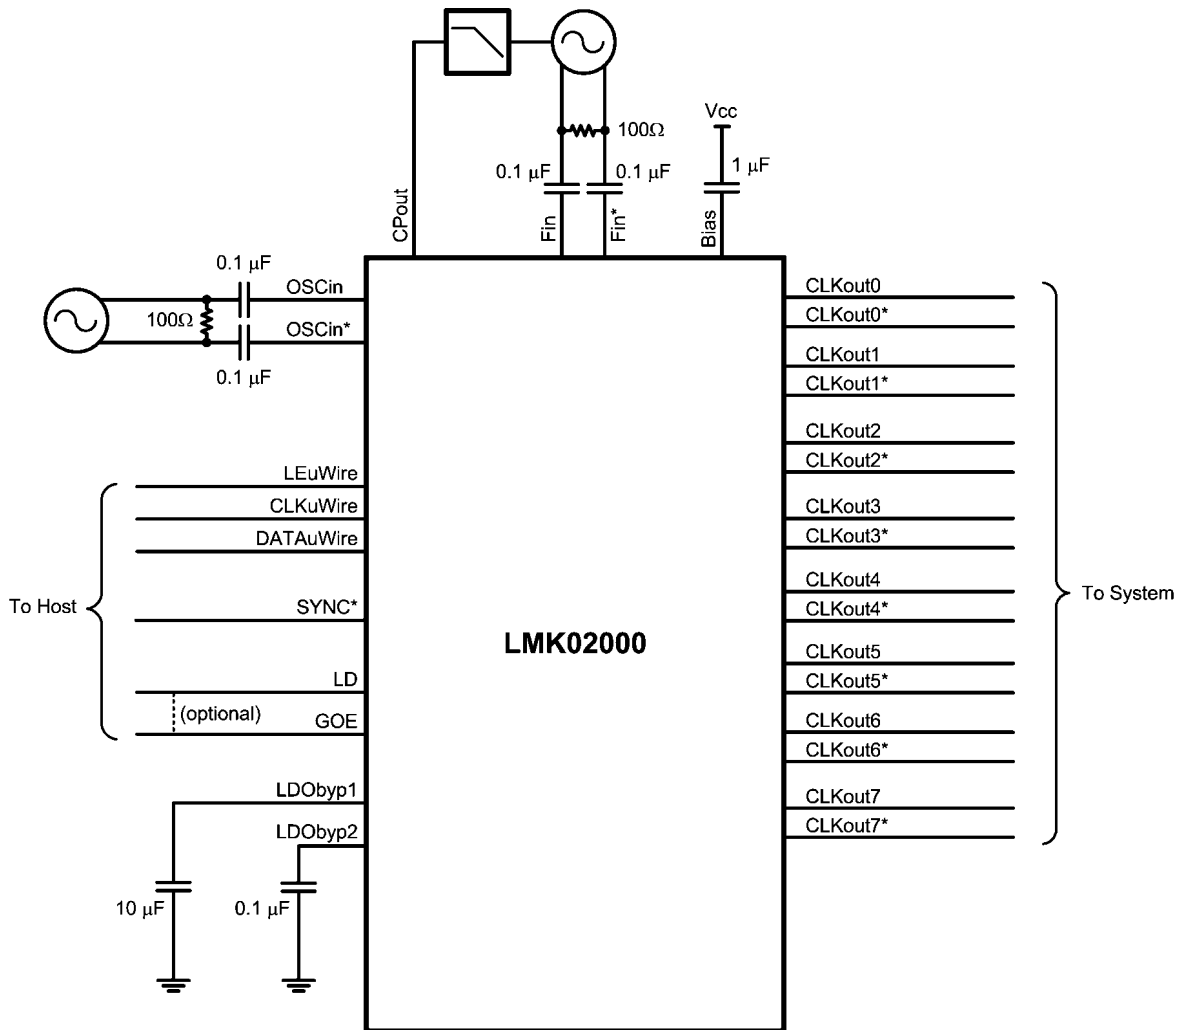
100Ω
Vcc
0.1 μF
0.1 μF
1 μF
CPout
Fin
Fin*
Bias
0.1 μF
OSCin
100Ω
OSCin*
0.1 μF
CLKout0
CLKout0*
CLKout1
CLKout1*
CLKout2
CLKout2*
CLKout3
CLKout3*
CLKout4
CLKout4*
CLKout5
CLKout5*
CLKout6
CLKout6*
CLKout7
CLKout7*
To System
LEuWire
CLKuWire
DATAuWire
To Host
SYNC*
LMK02000
LD
(optional)
GOE
LDObyp1
LDObyp2
10 μF
0.1 μF